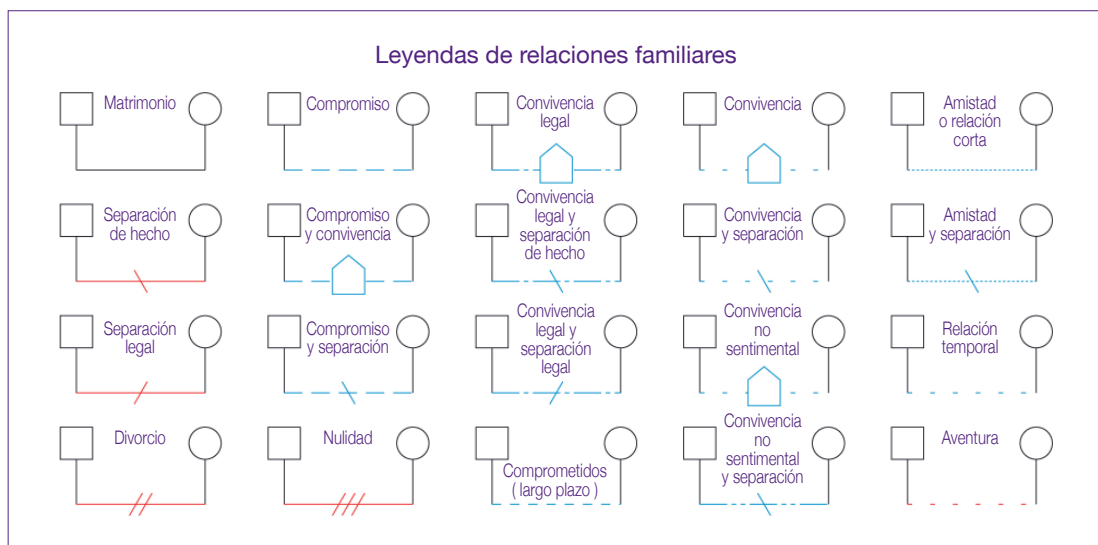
Leyendas de relaciones familiares

Matrimonio

Compromiso

Convivencia legal

Convivencia

Amistad o relación corta

Separación de hecho

Compromiso y convivencia

Convivencia legal y separación de hecho

Convivencia y separación

Amistad y separación

Separación legal

Compromiso y separación

Convivencia legal y separación legal

Convivencia no sentimental

Relación temporal

Divorcio

Nulidad

Comprometidos ( largo plazo )

Convivencia no sentimental y separación

Aventura